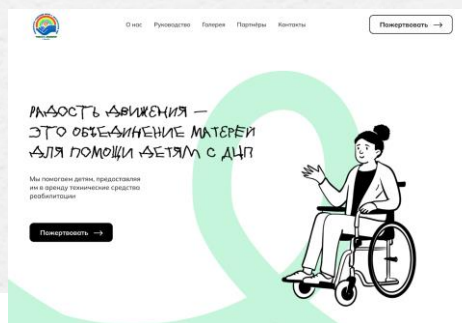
О нас Руководство Галерея Партнёры Контакты

Пожертвовать →

РАДОСТЬ ДВИЖЕНИЯ — ЭТО ОБЪЕДИНЕНИЕ МАТЕРЕЙ ДЛЯ ПОМОЩИ ДЕТЯМ С ДЦП

Мы помогаем детям, предоставляя им в аренду технические средство реабилитации

Пожертвовать →